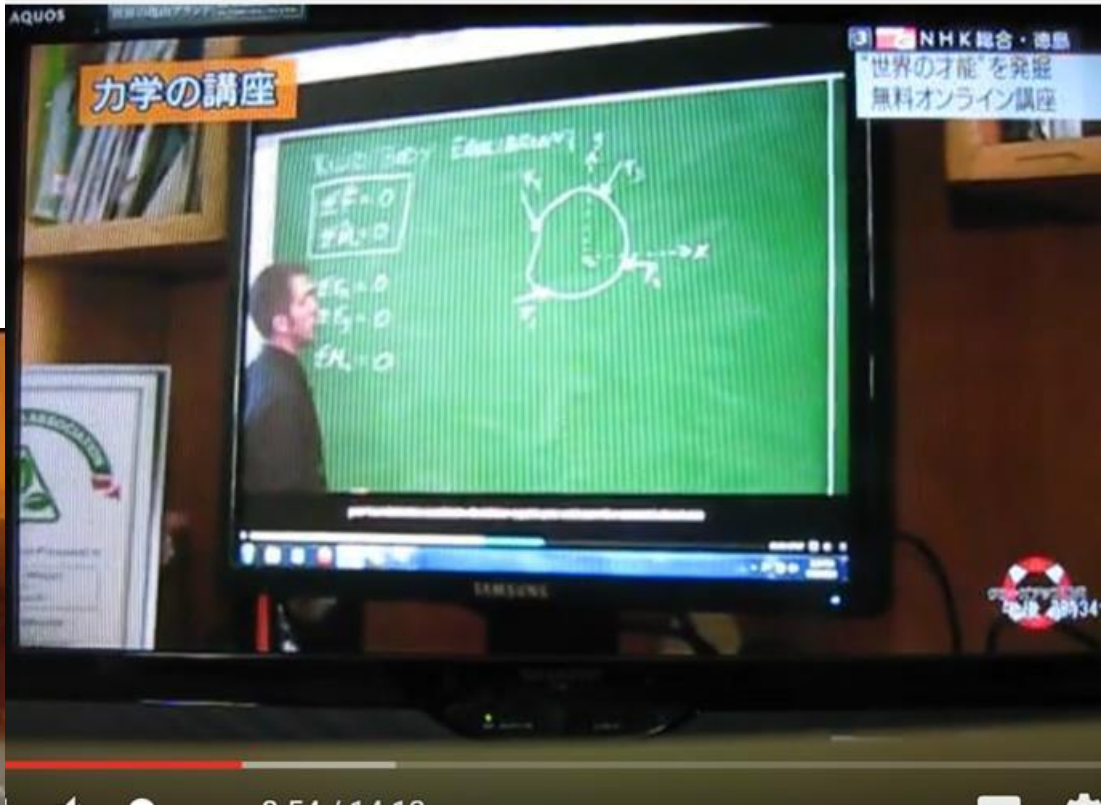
AQUOS

力学の講座

3 NHK総合・徳島

"世界の才能"を発掘
無料オンライン講座

RIGID BODY EQUILIBRIUM

$\Sigma F = 0$
$\Sigma M_o = 0$

$\Sigma F_x = 0$
$\Sigma F_y = 0$
$\Sigma M_o = 0$

$F_1$ $F_2$ $F_3$ $F_4$ $y$ $x$

SAMSUNG

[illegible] 3:41

3:54 / 14:18